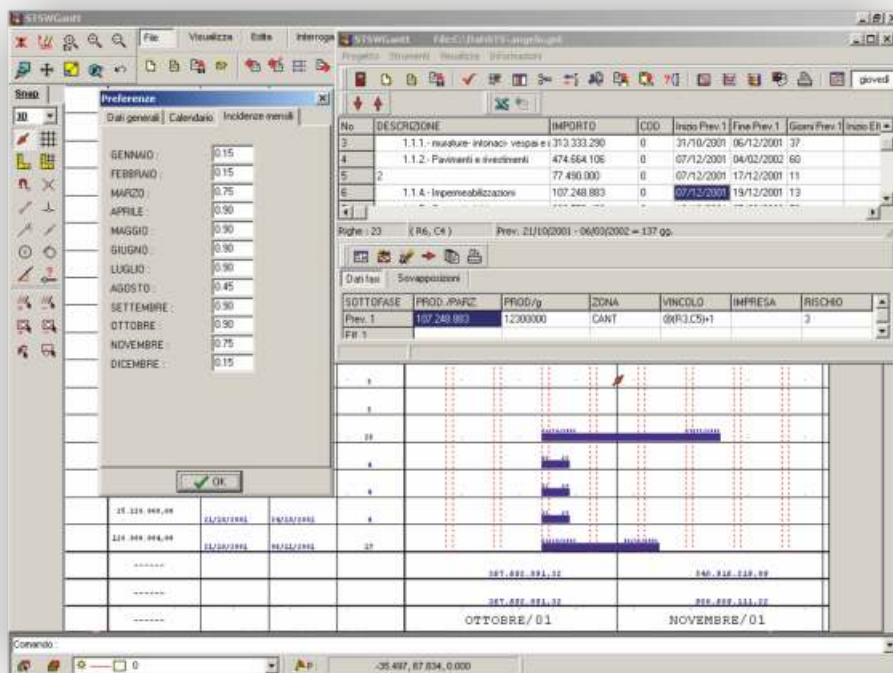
STSWGantt

File Visualizza Edita Interroga

Snap

3D

Preferenze

Dati generali | Calendario | Incidenze mensili

GENNAIO: 0.15
FEBBRAIO: 0.15
MARZO: 0.75
APRILE: 0.90
MAGGIO: 0.90
GIUGNO: 0.90
LUGLIO: 0.90
AGOSTO: 0.45
SETTEMBRE: 0.90
OTTOBRE: 0.90
NOVEMBRE: 0.75
DICEMBRE: 0.15

OK

STSWGantt File:C:\Dati\STS-angelo.gnt

Progetto Strumenti Visualizza Informazioni

giovedì

| No | DESCRIZIONE | IMPORTO | COD | Inizio Prev.1 | Fine Prev.1 | Giorni Prev.1 | Inizio Eff. |
|---|---|---|---|---|---|---|---|
| 3 | 1.1.1.- murature- intonaci- vespai e s | 313.333.290 | 0 | 31/10/2001 | 06/12/2001 | 37 | |
| 4 | 1.1.2.- Pavimenti e rivestimenti | 474.664.106 | 0 | 07/12/2001 | 04/02/2002 | 60 | |
| 5 | 2 | 77.490.000 | 0 | 07/12/2001 | 17/12/2001 | 11 | |
| 6 | 1.1.4.- Impermeabilizzazioni | 107.248.883 | 0 | 07/12/2001 | 19/12/2001 | 13 | |

Righe : 23 (R6, C4) Prev. 21/10/2001 - 06/03/2002 = 137 gg.

Dati fasi | Sovrapposizioni

| SOTTOFASE | PROD./PARZ. | PROD/g | ZONA | VINCOLO | IMPRESA | RISCHIO |
|---|---|---|---|---|---|---|
| Prev. 1 | 107.248.883 | 12300000 | CANT | (R3.C5)+1 | | 3 |
| Eff. 1 | | | | | | |

1
1
28
4
4
4
27

25.126.000,00 21/10/2001 26/10/2001
126.000.000,00 21/10/2001 06/11/2001

------ 307.802.991,32 540.916.210,99
------ 307.802.991,32 808.800.111,22
------ OTTOBRE/01 NOVEMBRE/01

Comando:

0

-35.497, 87.834, 0.000